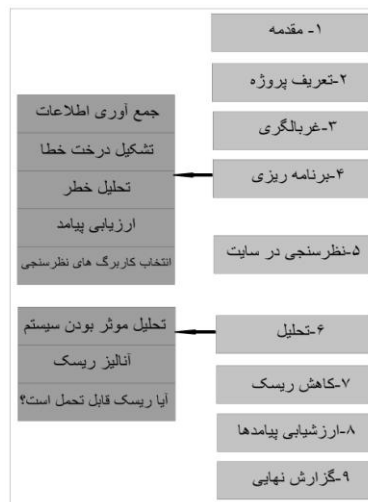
۱- مقدمه

۲-تعریف پروژه

۳-غربالگری

۴-برنامه ریزی

جمع آوری اطلاعات

تشکیل درخت خطا

تحلیل خطر

ارزیابی پیامد

انتخاب کاربرگ های نظرسنجی

۵-نظرسنجی در سایت

۶-تحلیل

تحلیل موثر بودن سیستم

آنالیز ریسک

آیا ریسک قابل تحمل است؟

۷-کاهش ریسک

۸-ارزشیابی پیامدها

۹-گزارش نهایی